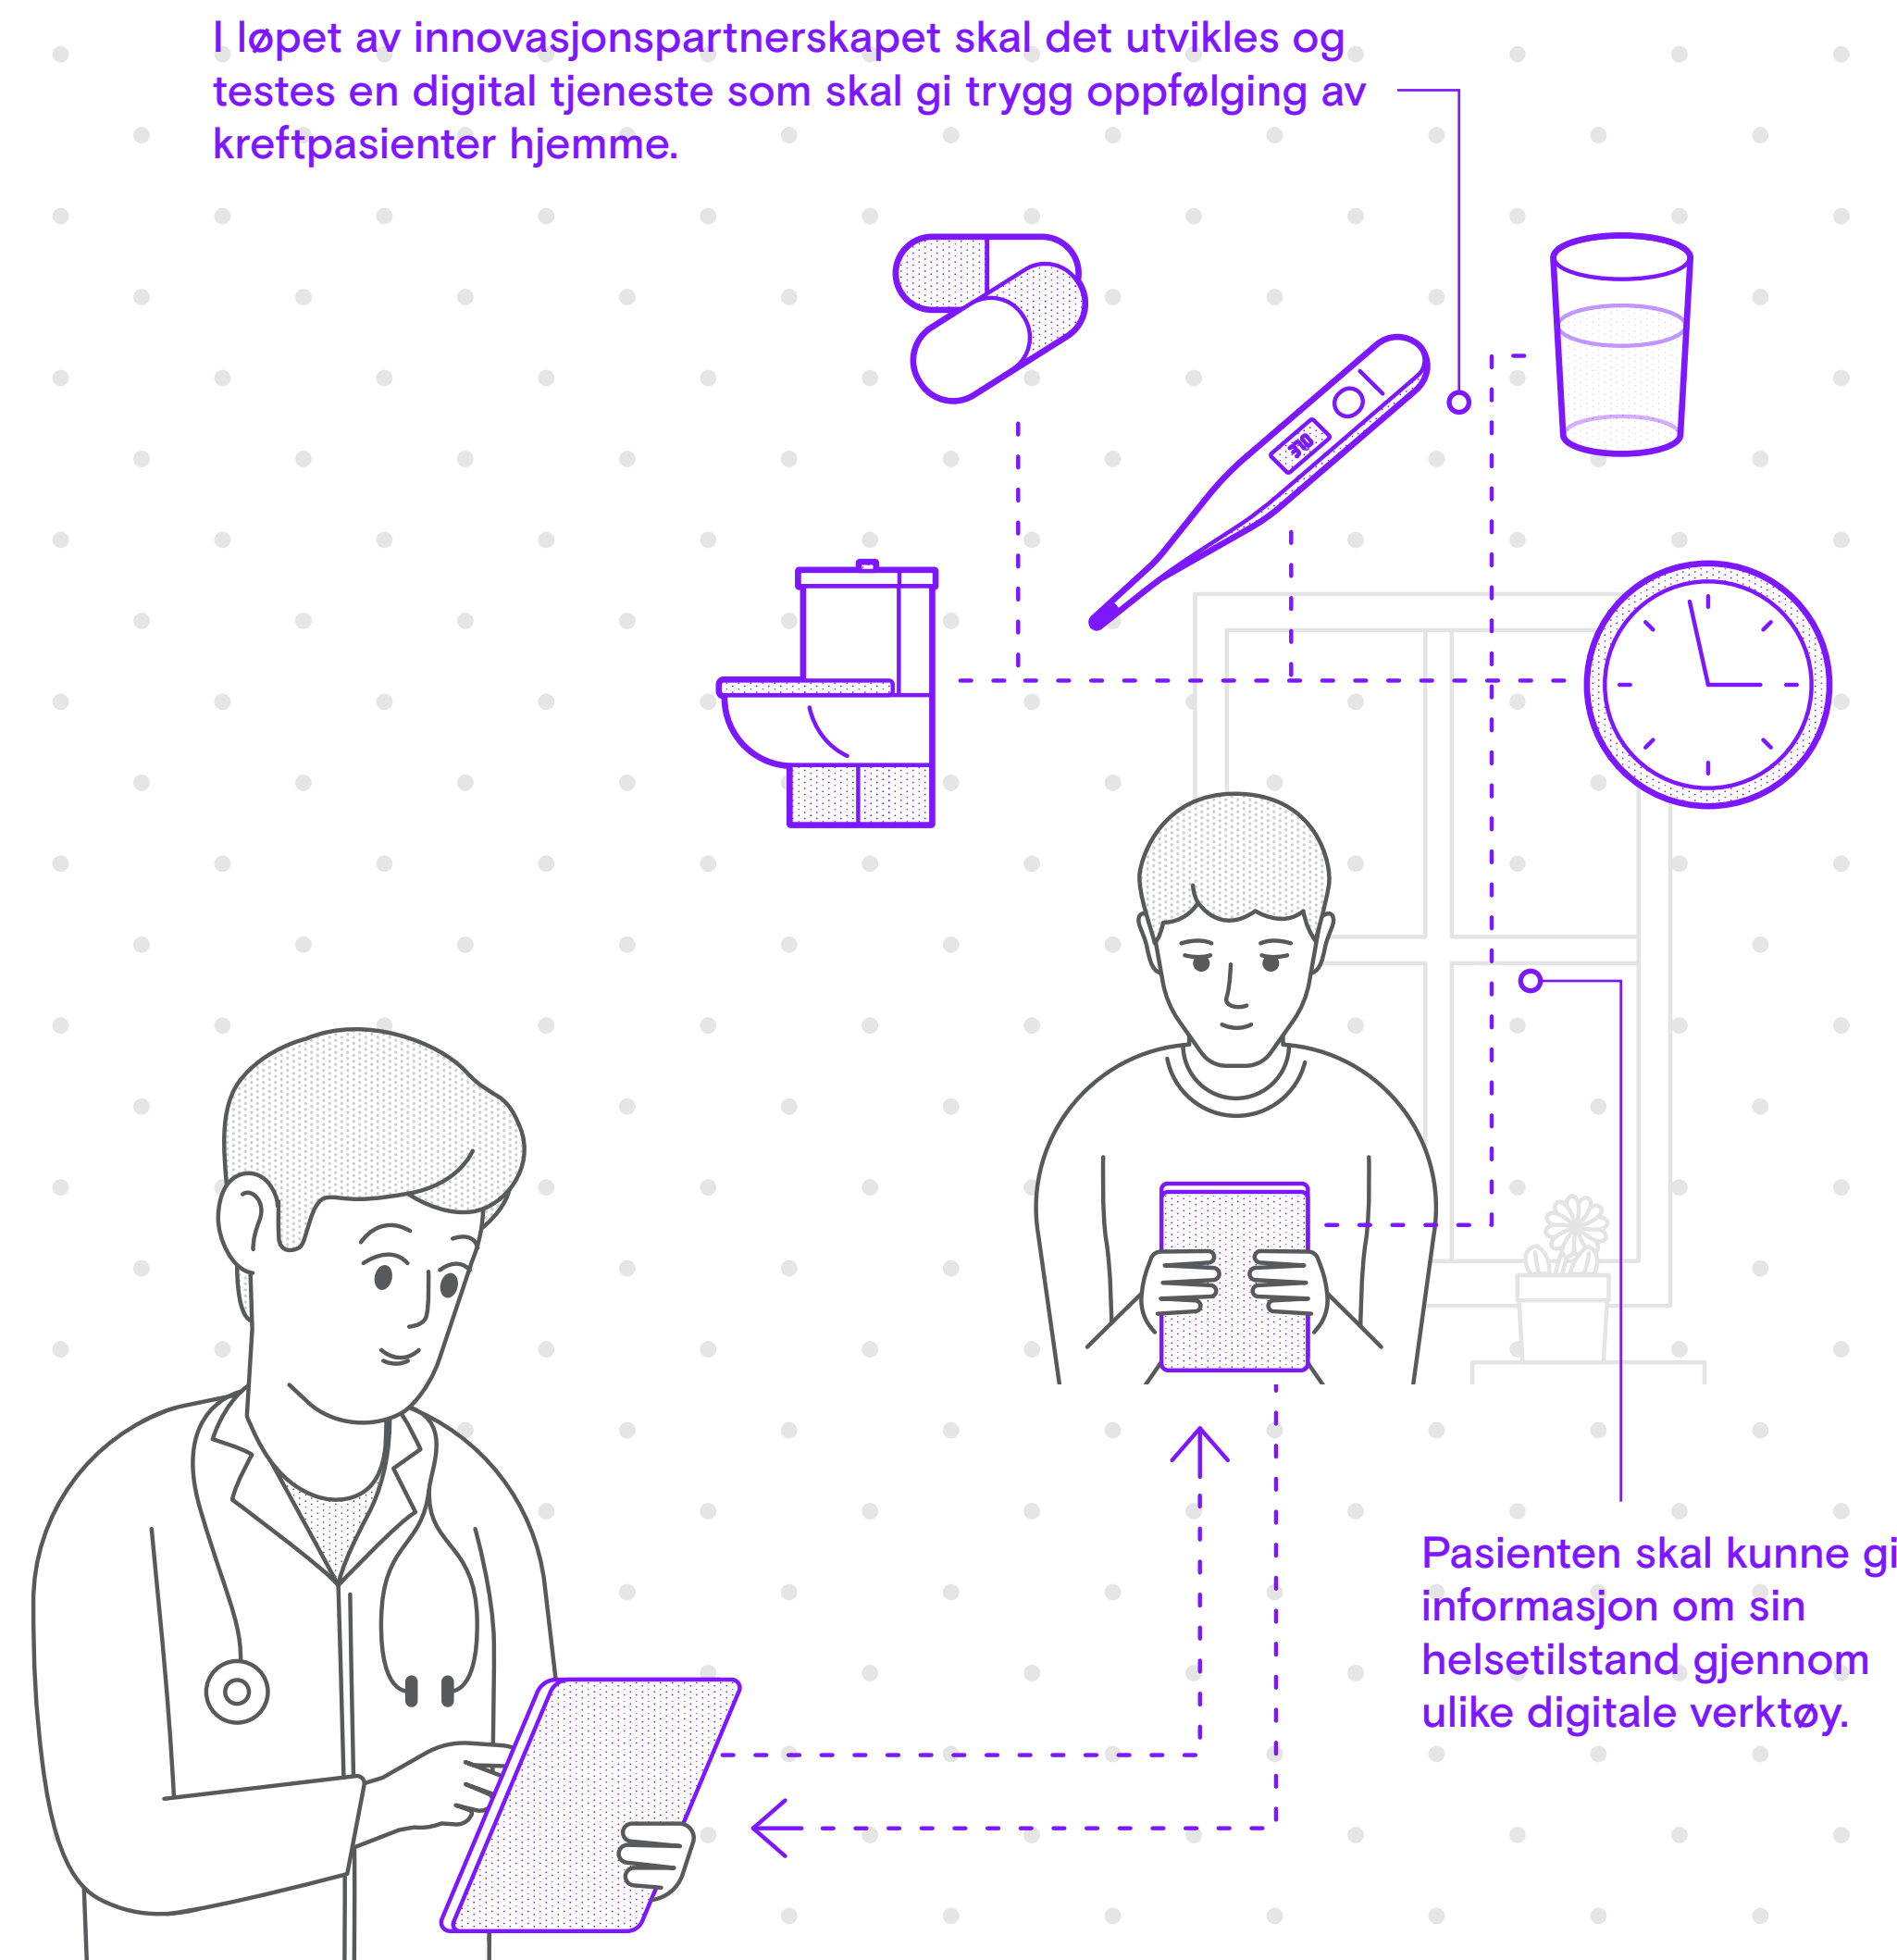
I løpet av innovasjonspartnerskapet skal det utvikles og testes en digital tjeneste som skal gi trygg oppfølging av kreftpasienter hjemme.

37.0

Pasienten skal kunne gi informasjon om sin helsetilstand gjennom ulike digitale verktøy.